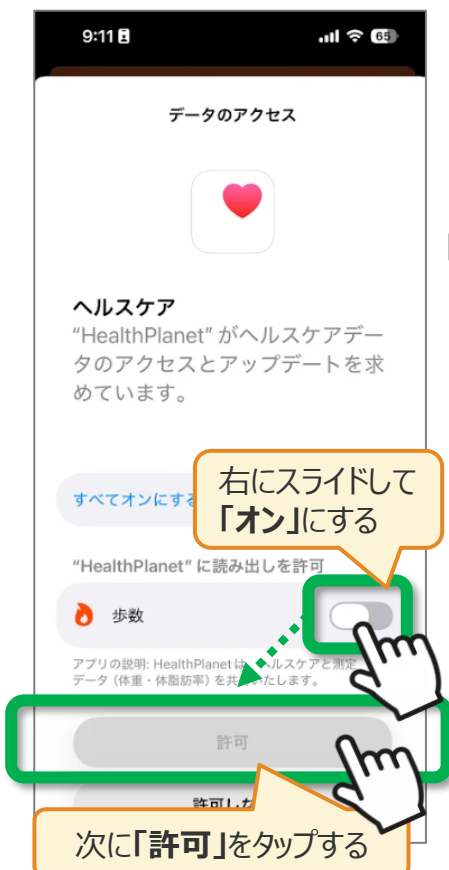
9:11

65

データのアクセス

ヘルスケア

“HealthPlanet” がヘルスケアデータのアクセスとアップデートを求めています。

すべてオンにする

右にスライドして
「オン」にする

“HealthPlanet” に読み出しを許可

歩数

アプリの説明: HealthPlanet は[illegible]ルスケアと測定データ（体重・体脂肪率）を共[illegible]します。

許可

許可しな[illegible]

次に「許可」をタップする